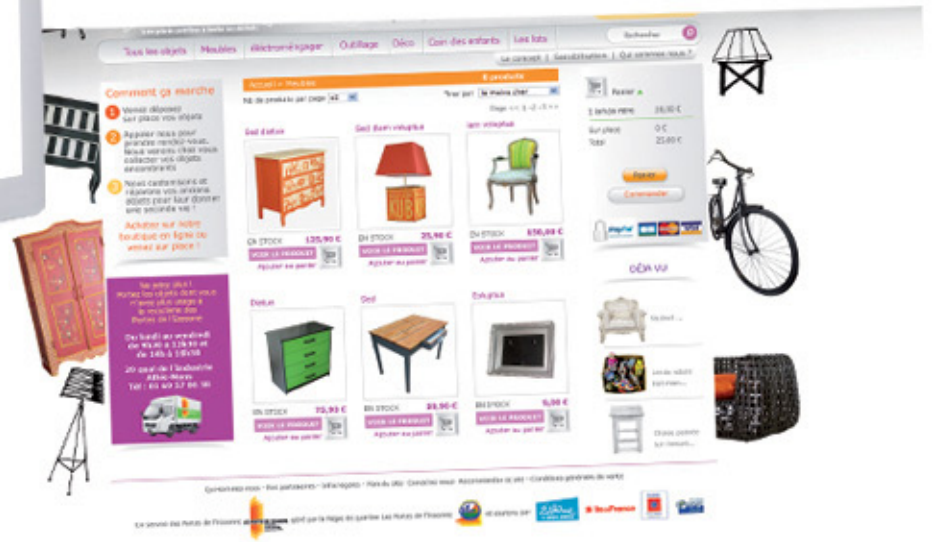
Rechercher

Tous les objets | Meubles | électroménager | Outillage | Déco | Coin des enfants | Les lots

Le concept | Sensibilisation | Qui sommes-nous ?

Comment ça marche

1 Venez déposer sur place vos objets

2 Appelez-nous pour prendre rendez-vous. Nous venons chez vous collecter vos objets encombrants

3 Nous customisons et réparons vos anciens objets pour leur donner une seconde vie !

Achetez sur notre boutique en ligne ou venez sur place !

Ne jetez plus ! Portez les objets dont vous n'avez plus usage à la recyclerie des Portes de l'Essonne

Du lundi au vendredi de 9h30 à 12h30 et de 14h à 18h30

20 quai de l'Industrie Athis-Mons

Tél : 01 69 57 86 30

Accueil > Meubles

6 produits

Nb de produits par page 6

Trier par le moins cher

Page << 1 2 3 >>

Bad d'atoir
EN STOCK 125,90 €
VOIR LE PRODUIT
Ajouter au panier

Bad Bam rétaplus
EN STOCK 25,90 €
VOIR LE PRODUIT
Ajouter au panier

Ion rétaplus
EN STOCK 150,00 €
VOIR LE PRODUIT
Ajouter au panier

Dédue
EN STOCK 75,90 €
VOIR LE PRODUIT
Ajouter au panier

Ded
EN STOCK 38,90 €
VOIR LE PRODUIT
Ajouter au panier

Estuplus
EN STOCK 5,00 €
VOIR LE PRODUIT
Ajouter au panier

Panier

1 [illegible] 25,90 €
Sur place 0 €
Total 25,90 €

Panier
Commander

DÉJÀ VU

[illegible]

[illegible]

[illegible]

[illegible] | Nos partenaires | Infos légales | Plan du site | Contactez-nous | Recommandez ce site | Conditions générales de vente

Un service des Portes de l'Essonne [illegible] géré par la Régie de quartier Les Portes de l'Essonne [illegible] et soutenu par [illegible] EcoFrance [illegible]